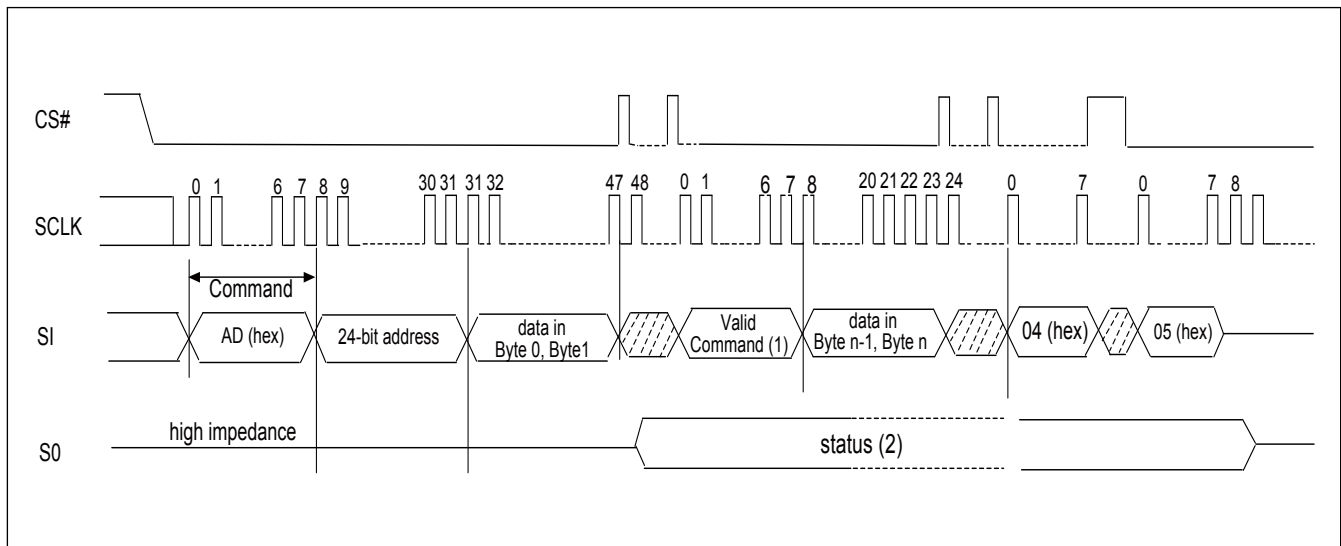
CS#

SCLK

0 1 6 7 8 9 30 31 31 32 47 48 0 1 6 7 8 20 21 22 23 24 0 7 0 7 8

Command

SI

AD (hex)

24-bit address

data in Byte 0, Byte1

Valid Command (1)

data in Byte n-1, Byte n

04 (hex)

05 (hex)

S0

high impedance

status (2)